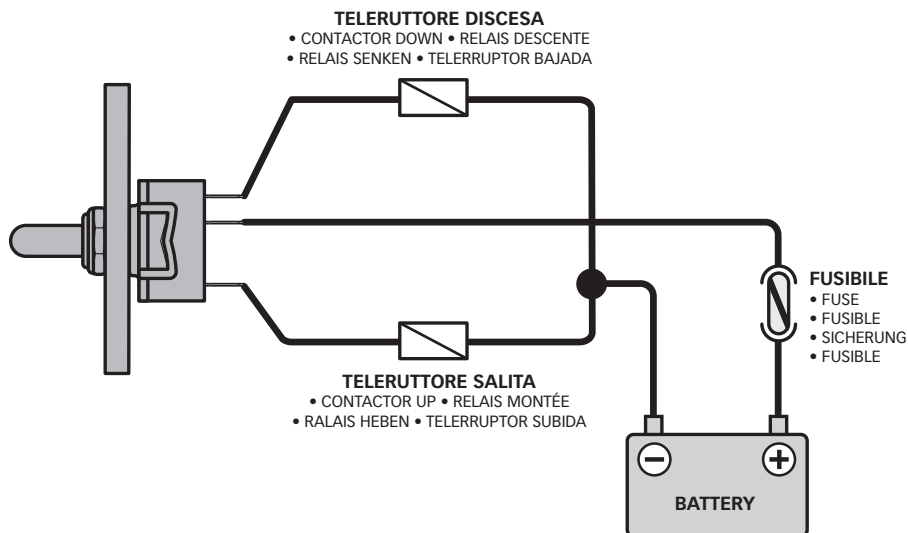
TELERUTTORE DISCESA
• CONTACTOR DOWN • RELAIS DESCENTE
• RELAIS SENKEN • TELERRUPTOR BAJADA

FUSIBILE
• FUSE
• FUSIBLE
• SICHERUNG
• FUSIBLE

TELERUTTORE SALITA
• CONTACTOR UP • RELAIS MONTÉE
• RALAIS HEBEN • TELERRUPTOR SUBIDA

−
+
BATTERY